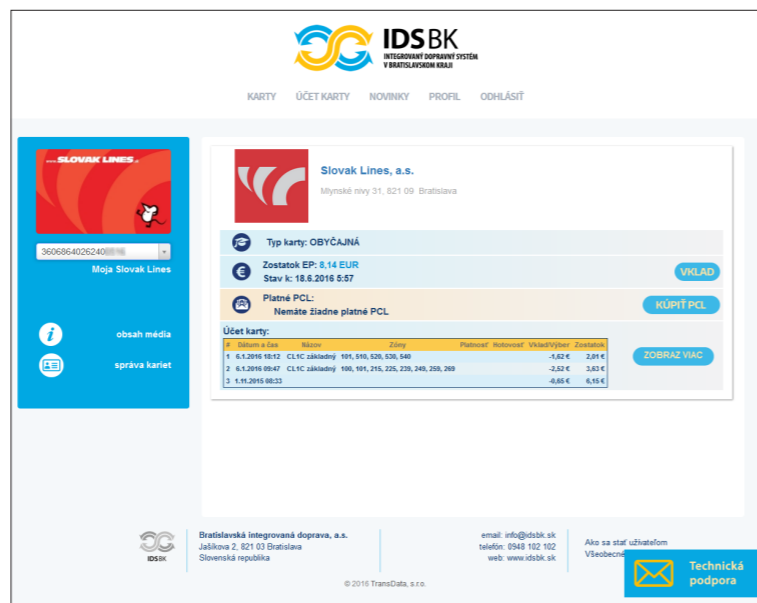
IDSBK
INTEGROVANÝ DOPRAVNÝ SYSTÉM V BRATISLAVSKOM KRAJI

KARTY ÚČET KARTY NOVINKY PROFIL ODHLÁSIŤ

SLOVAK LINES

3606864026240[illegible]

Moja Slovak Lines

obsah média

správa kariet

Slovak Lines, a.s.
Mlynské nivy 31, 821 09 Bratislava

Typ karty: OBYČAJNÁ

Zostatok EP: 8,14 EUR
Stav k: 18.6.2016 5:57

VKLAD

Platné PCL:
Nemáte žiadne platné PCL

KÚPIŤ PCL

Účet karty:

| # | Dátum a čas | Názov | Zóny | Platnosť | Hotovosť | Vklad/Výber | Zostatok |
|---|---|---|---|---|---|---|---|
| 1 | 6.1.2016 18:12 | CL1C základný | 101, 510, 529, 530, 540 | | | -1,62 € | 2,01 € |
| 2 | 6.1.2016 09:47 | CL1C základný | 100, 101, 215, 225, 239, 249, 259, 269 | | | -2,52 € | 3,63 € |
| 3 | 1.11.2015 08:33 | | | | | -0,65 € | 6,15 € |

ZOBRAZ VIAC

IDSBK

Bratislavská integrovaná doprava, a.s.
Jašíkova 2, 821 03 Bratislava
Slovenská republika

email: info@idsbk.sk
telefón: 0948 102 102
web: www.idsbk.sk

Ako sa stať užívateľom
Všeobecne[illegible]

Technická podpora

© 2016 TransData, s.r.o.